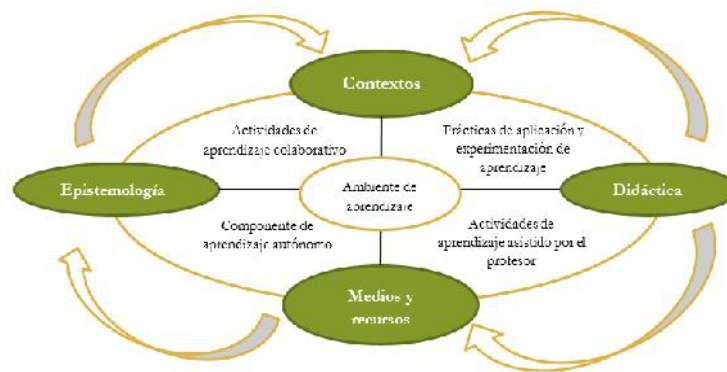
Contextos

Actividades de aprendizaje colaborativo

Prácticas de aplicación y experimentación de aprendizaje

Epistemología

Ambiente de aprendizaje

Didáctica

Componente de aprendizaje autónomo

Actividades de aprendizaje asistido por el profesor

Medios y recursos